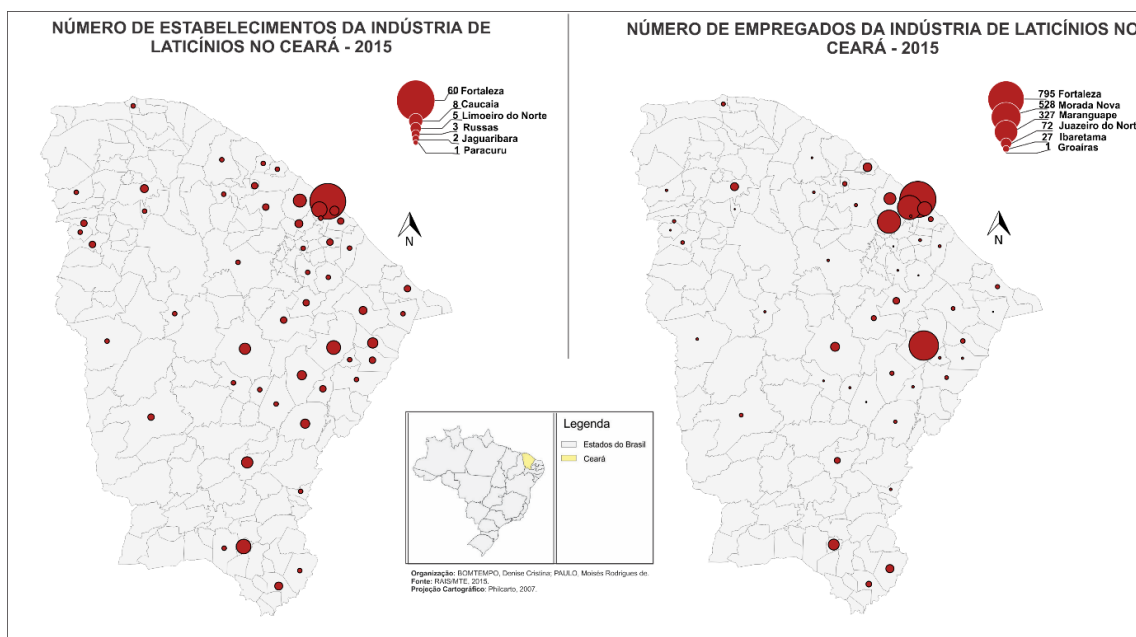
NÚMERO DE ESTABELECIMENTOS DA INDÚSTRIA DE LATICÍNIOS NO CEARÁ - 2015

60 Fortaleza
8 Caucaia
5 Limoeiro do Norte
3 Russas
2 Jaguaribara
1 Paracuru

N

NÚMERO DE EMPREGADOS DA INDÚSTRIA DE LATICÍNIOS NO CEARÁ - 2015

795 Fortaleza
528 Morada Nova
327 Maranguape
72 Juazeiro do Norte
27 Ibaretama
1 Groairas

N

Legenda
Estados do Brasil
Ceará

Organização: BOMTEMPO, Denise Cristina; PAULO, Moisés Rodrigues de.
Fonte: RAIS/MTE, 2015.
Projeção Cartográfica: Philcarto, 2007.